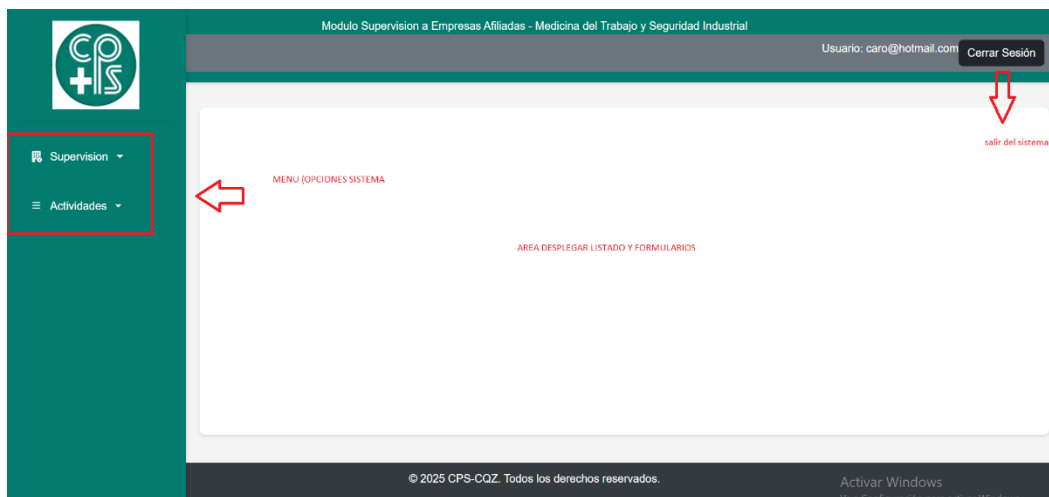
CPS

Modulo Supervision a Empresas Afiliadas - Medicina del Trabajo y Seguridad Industrial

Usuario: caro@hotmail.com Cerrar Sesión

salir del sistema

Supervision

Actividades

MENU (OPCIONES SISTEMA

AREA DESPLEGAR LISTADO Y FORMULARIOS

© 2025 CPS-CQZ. Todos los derechos reservados.

Activar Windows
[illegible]